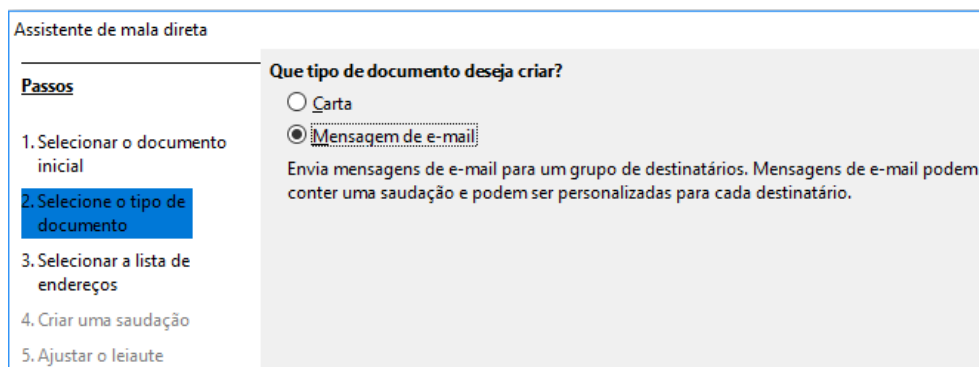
Assistente de mala direta

Passos

1. Selecionar o documento inicial

2. Selecione o tipo de documento

3. Selecionar a lista de endereços

4. Criar uma saudação

5. Ajustar o leiaute

Que tipo de documento deseja criar?

Carta

Mensagem de e-mail

Envia mensagens de e-mail para um grupo de destinatários. Mensagens de e-mail podem conter uma saudação e podem ser personalizadas para cada destinatário.